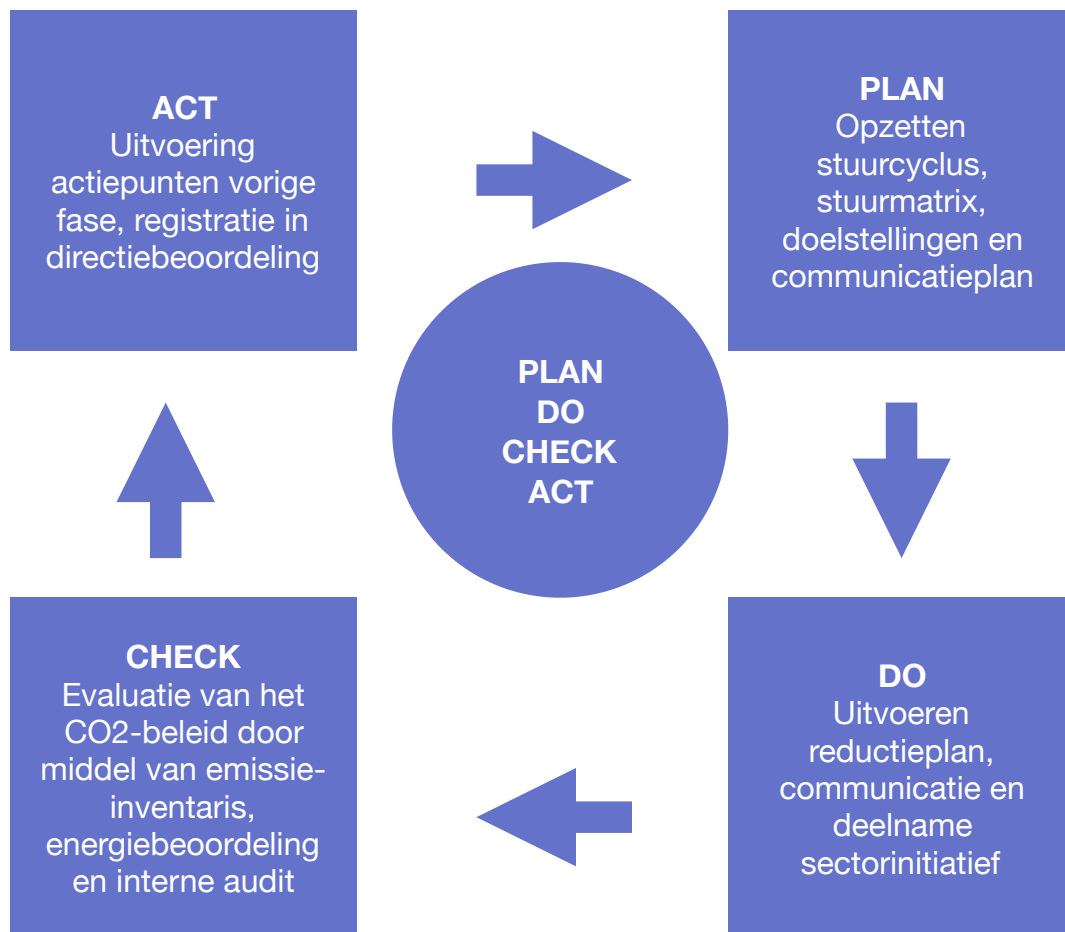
ACT
Uitvoering actiepunten vorige fase, registratie in directiebeoordeling

PLAN
Opzetten stuurcyclus, stuurmatrix, doelstellingen en communicatieplan

PLAN
DO
CHECK
ACT

CHECK
Evaluatie van het CO2-beleid door middel van emissie-inventaris, energiebeoordeling en interne audit

DO
Uitvoeren reductieplan, communicatie en deelname sectorinitiatief